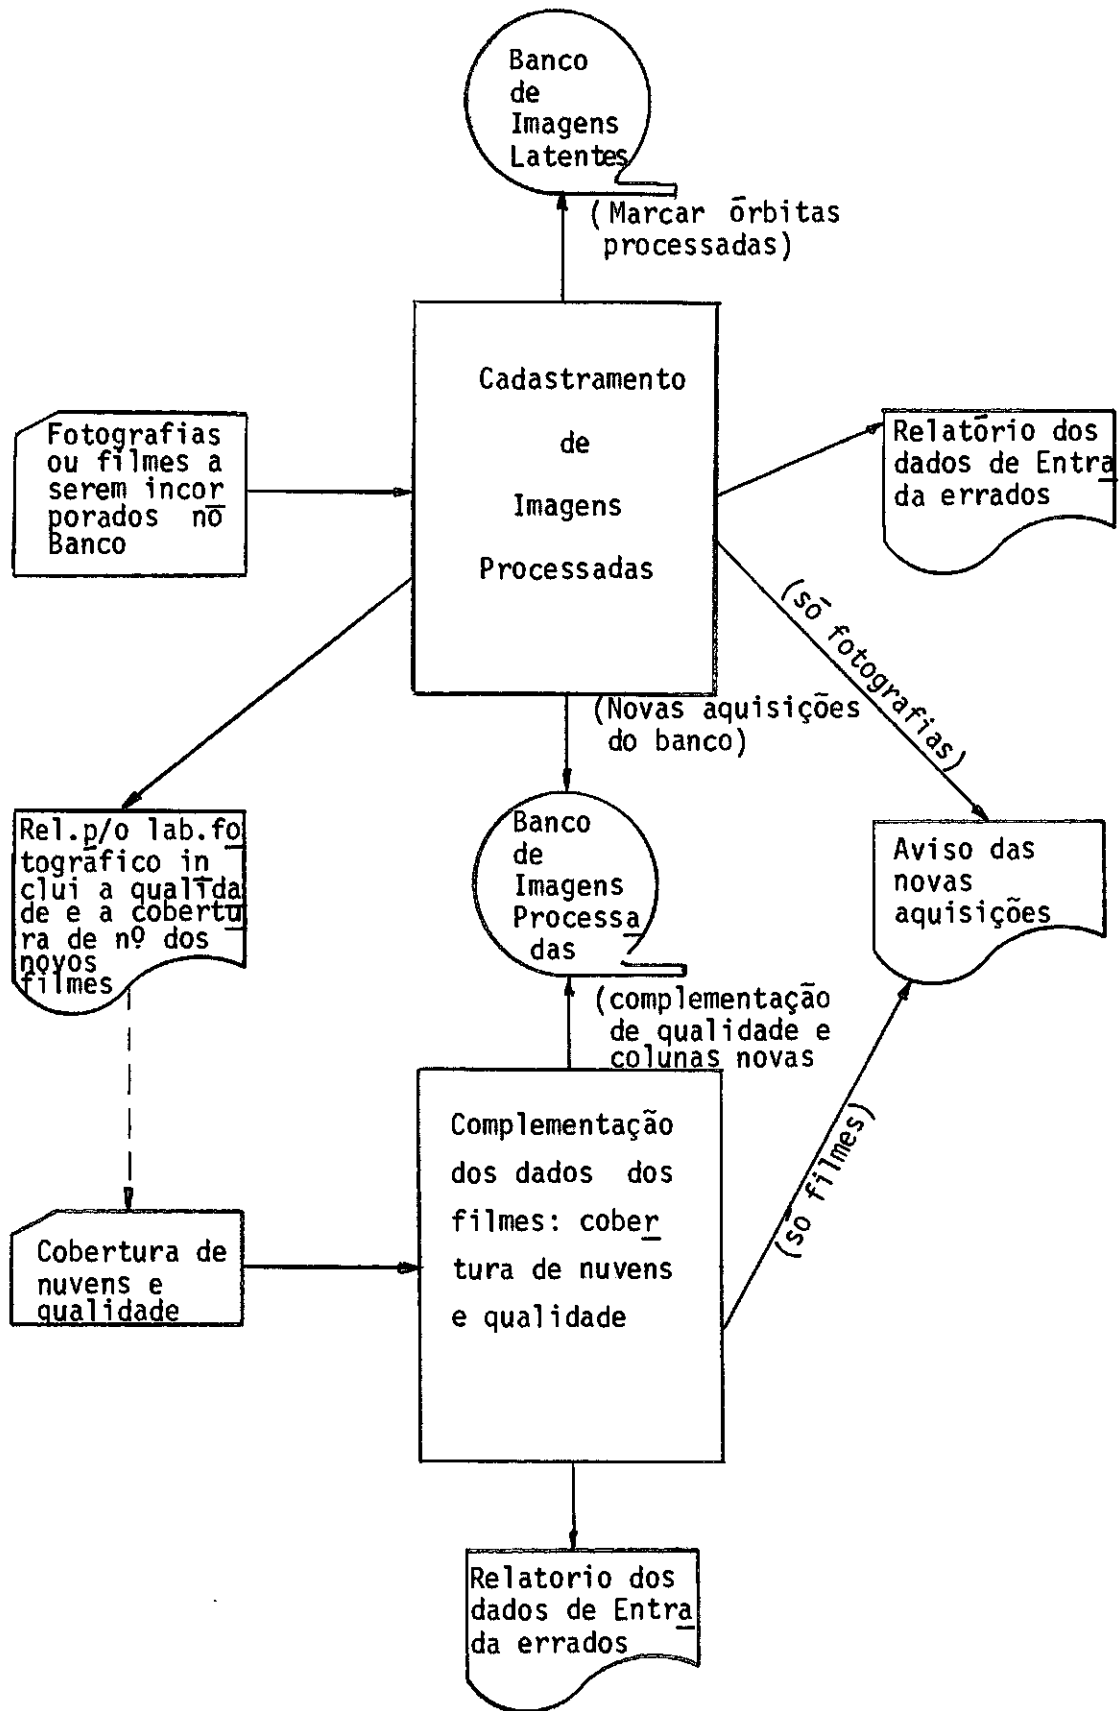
Banco de Imagens Latentes

(Marcar órbitas processadas)

Cadastramento de Imagens Processadas

Fotografias ou filmes a serem incorporados no Banco

Relatório dos dados de Entrada errados

(só fotografias)

(Novas aquisições do banco)

Rel.p/o lab.fotográfico inclui a qualidade e a cobertura de nº dos novos filmes

Banco de Imagens Processadas

Aviso das novas aquisições

(complementação de qualidade e colunas novas

Cobertura de nuvens e qualidade

Complementação dos dados dos filmes: cobertura de nuvens e qualidade

(so filmes)

Relatorio dos dados de Entrada errados